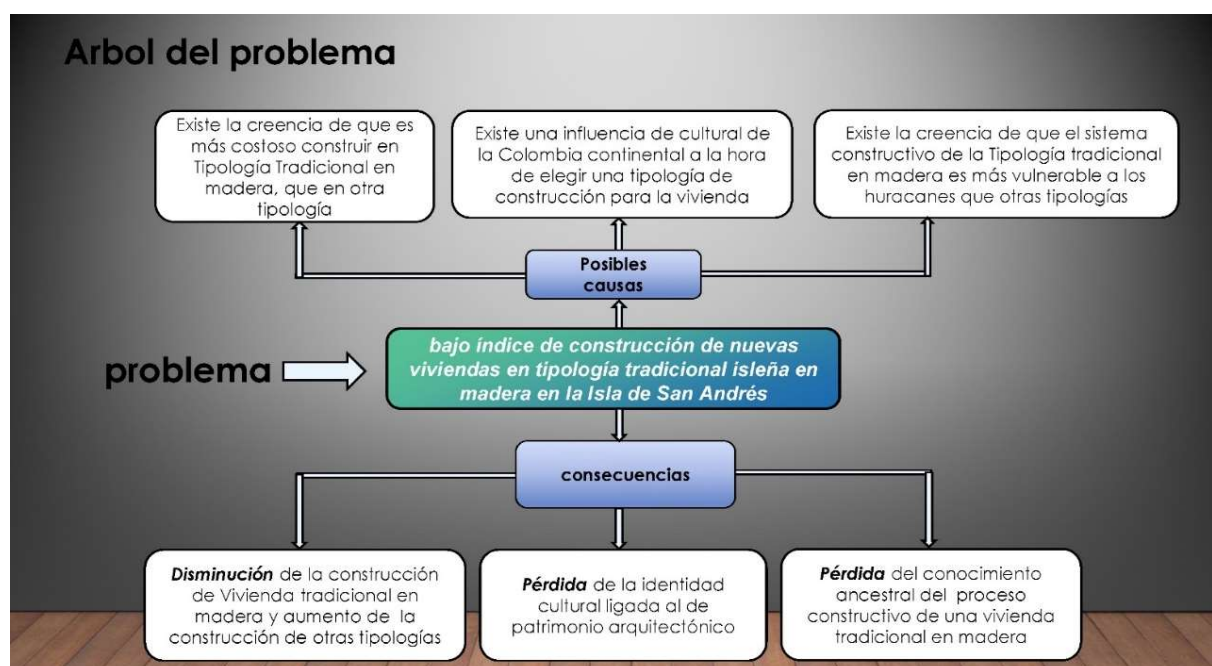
Arbol del problema

Existe la creencia de que es más costoso construir en Tipología Tradicional en madera, que en otra tipología

Existe una influencia de cultural de la Colombia continental a la hora de elegir una tipología de construcción para la vivienda

Existe la creencia de que el sistema constructivo de la Tipología tradicional en madera es más vulnerable a los huracanes que otras tipologías

Posibles causas

problema

bajo índice de construcción de nuevas viviendas en tipología tradicional isleña en madera en la Isla de San Andrés

consecuencias

**Disminución** de la construcción de Vivienda tradicional en madera y aumento de la construcción de otras tipologías

**Pérdida** de la identidad cultural ligada al de patrimonio arquitectónico

**Pérdida** del conocimiento ancestral del proceso constructivo de una vivienda tradicional en madera